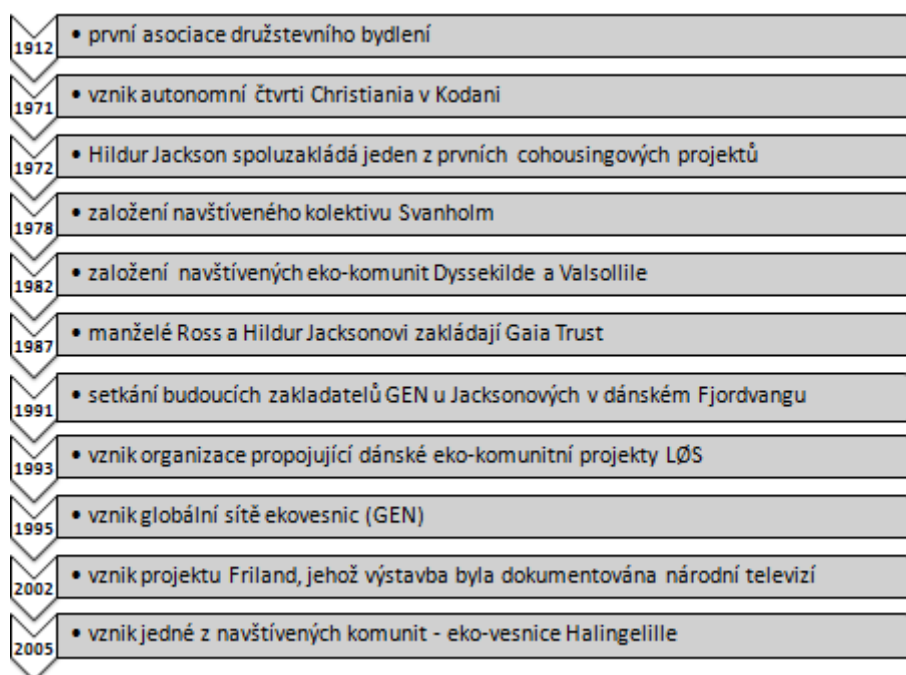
1912
• první asociace družstevního bydlení

1971
• vznik autonomní čtvrti Christiania v Kodani

1972
• Hildur Jackson spoluzakládá jeden z prvních cohousingových projektů

1978
• založení navštíveného kolektivu Svanholm

1982
• založení navštívených eko-komunit Dyssekilde a Valsollile

1987
• manželé Ross a Hildur Jacksonovi zakládají Gaia Trust

1991
• setkání budoucích zakladatelů GEN u Jacksonových v dánském Fjordvangu

1993
• vznik organizace propojující dánské eko-komunitní projekty LØS

1995
• vznik globální sítě ekovesnic (GEN)

2002
• vznik projektu Friland, jehož výstavba byla dokumentována národní televizí

2005
• vznik jedné z navštívených komunit - eko-vesnice Halingelille